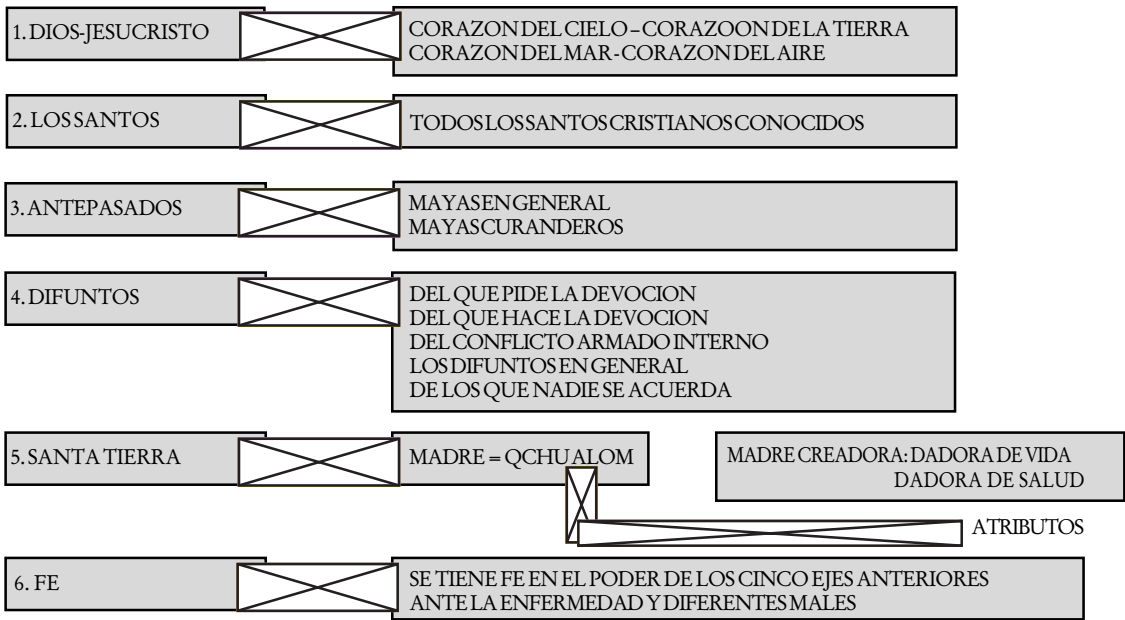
1. DIOS-JESUCRISTO

CORAZON DEL CIELO – CORAZOON DE LA TIERRA
CORAZON DEL MAR - CORAZON DEL AIRE

2. LOS SANTOS

TODOS LOS SANTOS CRISTIANOS CONOCIDOS

3. ANTEPASADOS

MAYAS EN GENERAL
MAYAS CURANDEROS

4. DIFUNTOS

DEL QUE PIDE LA DEVOCION
DEL QUE HACE LA DEVOCION
DEL CONFLICTO ARMADO INTERNO
LOS DIFUNTOS EN GENERAL
DE LOS QUE NADIE SE ACUERDA

5. SANTA TIERRA

MADRE = QCHU ALOM

MADRE CREADORA: DADORA DE VIDA
DADORA DE SALUD

ATRIBUTOS

6. FE

SE TIENE FE EN EL PODER DE LOS CINCO EJES ANTERIORES
ANTE LA ENFERMEDAD Y DIFERENTES MALES